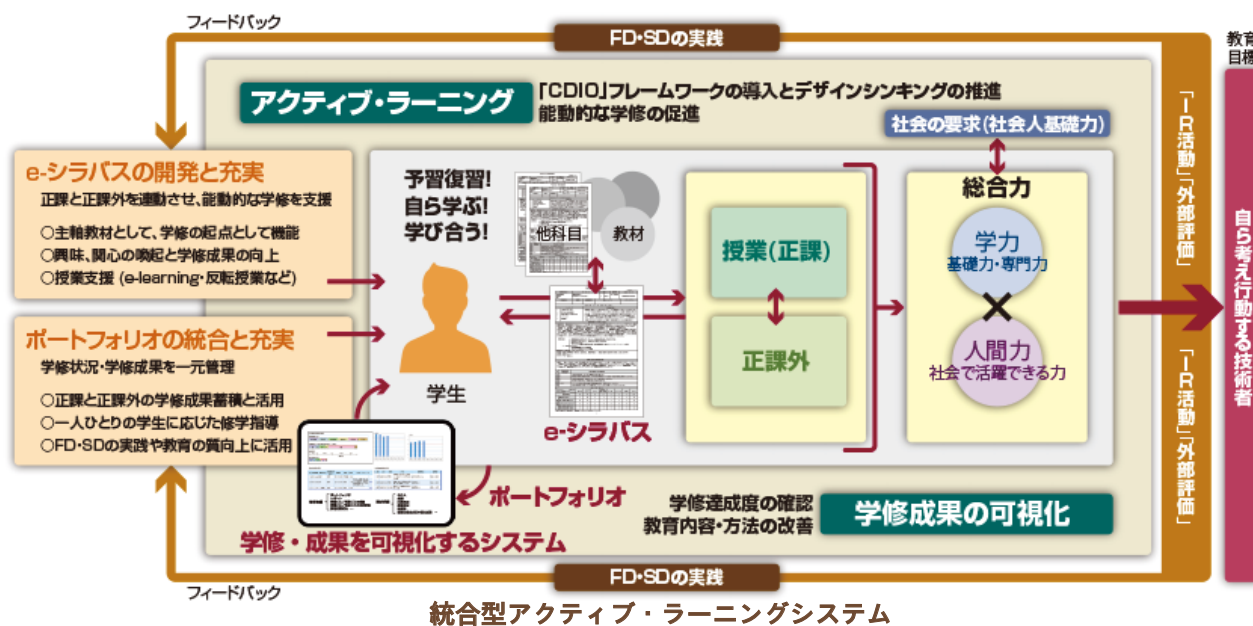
フィードバック

FD・SDの実践

教育目標

アクティブ・ラーニング

「CDIO」フレームワークの導入とデザインシンキングの推進
能動的な学修の促進

社会の要求（社会人基礎力）

e-シラバスの開発と充実

正課と正課外を連動させ、能動的な学修を支援

○主軸教材として、学修の起点として機能
○興味、関心の喚起と学修成果の向上
○授業支援（e-learning・反転授業など）

ポートフォリオの統合と充実

学修状況・学修成果を一元管理

○正課と正課外の学修成果蓄積と活用
○一人ひとりの学生に応じた修学指導
○FD・SDの実践や教育の質向上に活用

予習復習！
自ら学ぶ！
学び合う！

学生

他科目

教材

e-シラバス

授業（正課）

正課外

総合力

学力
基礎力・専門力

人間力
社会で活躍できる力

「IR活動」「外部評価」

自ら考え行動する技術者

「IR活動」「外部評価」

ポートフォリオ

学修達成度の確認
教育内容・方法の改善

学修成果の可視化

学修・成果を可視化するシステム

FD・SDの実践

フィードバック

統合型アクティブ・ラーニングシステム